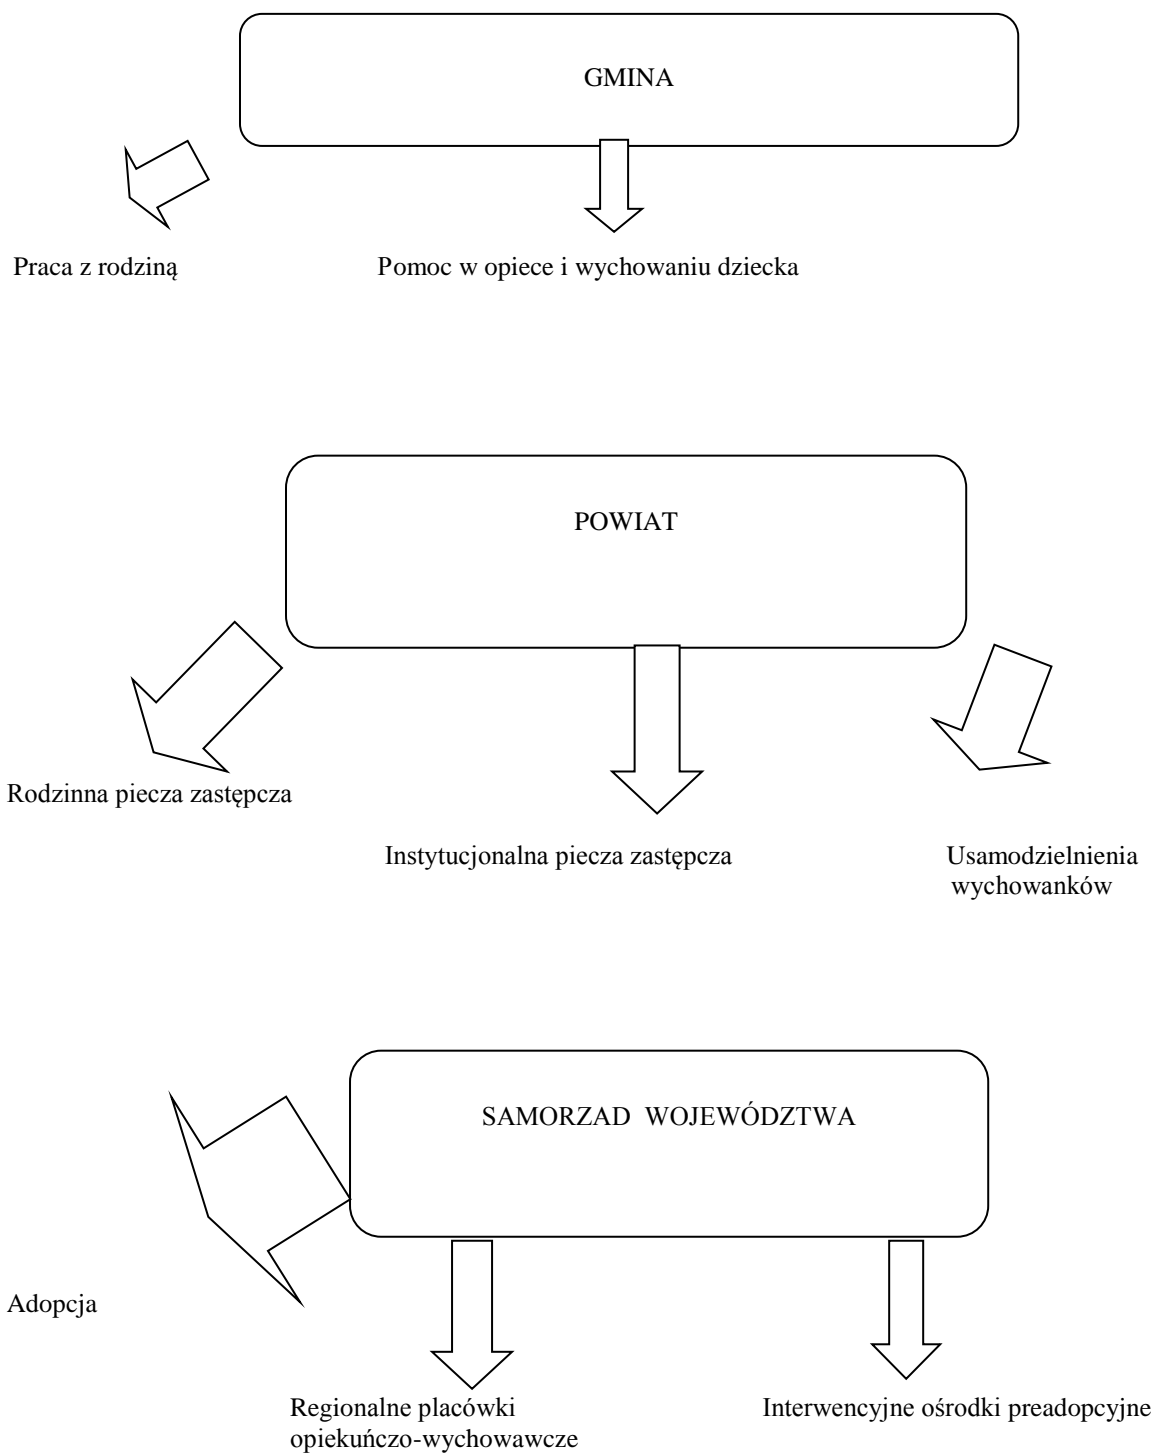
GMINA

Praca z rodziną

Pomoc w opiece i wychowaniu dziecka

POWIAT

Rodzinna piecza zastępcza

Instytucjonalna piecza zastępcza

Usamodzielnienia wychowanków

SAMORZAD WOJEWÓDZTWA

Adopcja

Regionalne placówki opiekuńczo-wychowawcze

Interwencyjne ośrodki preadopcyjne